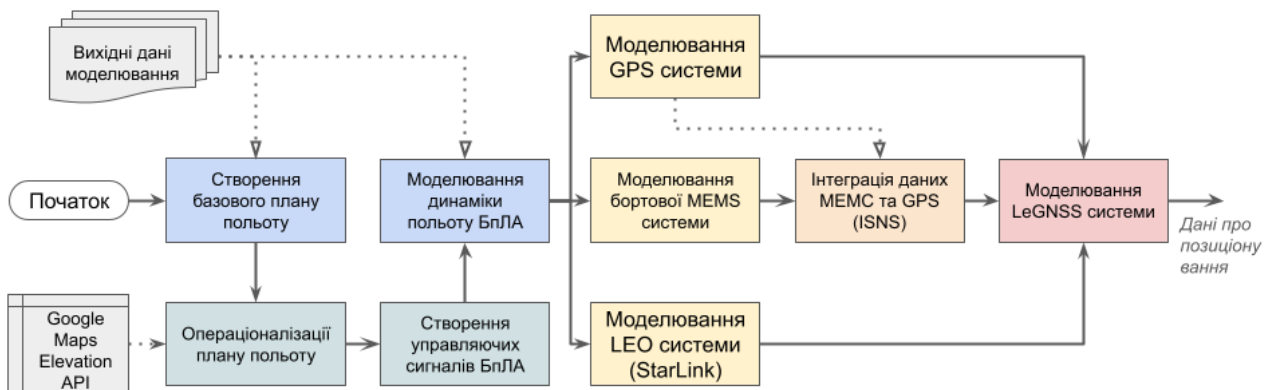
Вихідні дані моделювання

Початок

Створення базового плану польоту

Моделювання динаміки польоту БпЛА

Google Maps Elevation API

Операціоналізації плану польоту

Створення управляючих сигналів БпЛА

Моделювання GPS системи

Моделювання бортової MEMS системи

Інтеграція даних MEMC та GPS (ISNS)

Моделювання LeGNSS системи

Дані про позиціонування

Моделювання LEO системи (StarLink)